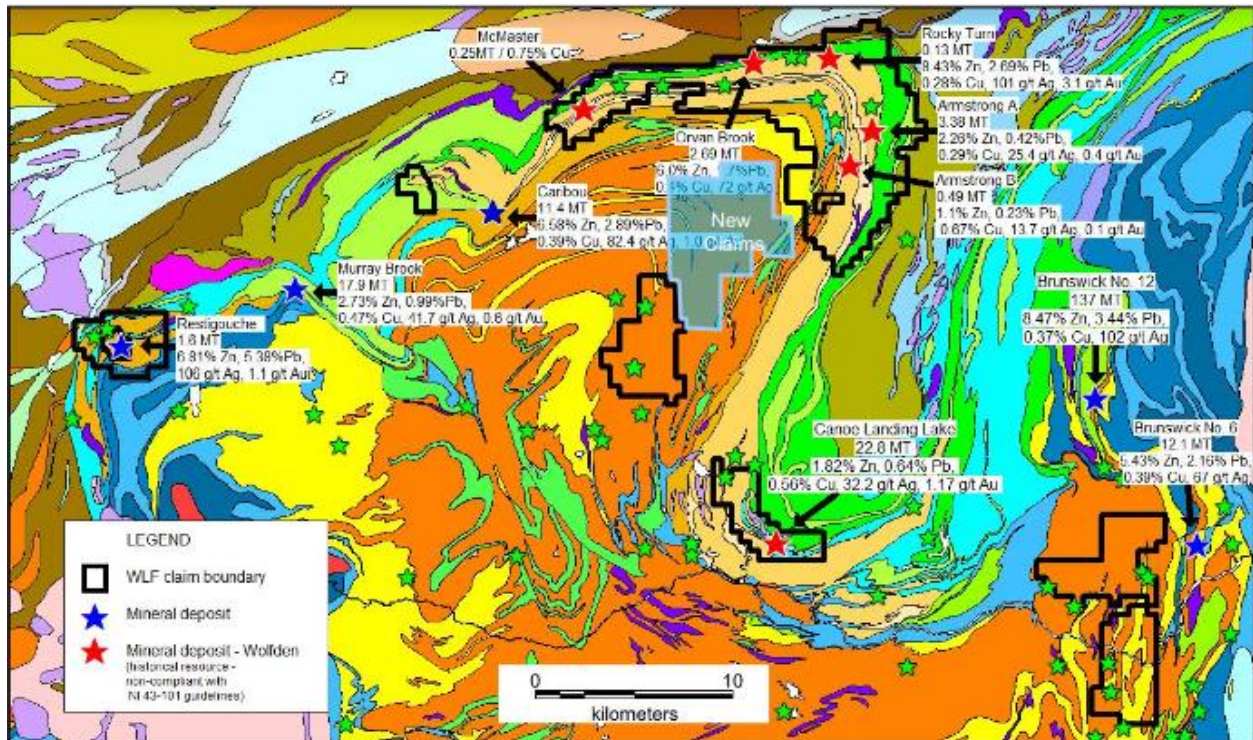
McMaster
0.25MT / 0.75% Cu

Rocky Turn
0.13 MT
9.43% Zn, 2.69% Pb,
0.28% Cu, 101 g/t Ag, 3.1 g/t Au

Armstrong A
3.38 MT
2.26% Zn, 0.42%Pb,
0.29% Cu, 25.4 g/t Ag, 0.4 g/t Au

Orvan Brook
2.69 MT
6.0% Zn, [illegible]%Pb,
0.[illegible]% Cu, 72 g/t Ag

Armstrong B
0.49 MT
1.1% Zn, 0.23% Pb,
0.67% Cu, 13.7 g/t Ag, 0.1 g/t Au

Caribou
11.4 MT
6.58% Zn, 2.89%Pb,
0.39% Cu, 82.4 g/t A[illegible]

New claims

Murray Brook
17.9 MT
2.73% Zn, 0.99%Pb,
0.47% Cu, 41.7 g/t Ag, 0.6 g/t Au

Restigouche
1.6 MT
6.81% Zn, 5.38%Pb,
106 g/t Ag, 1.1 g/t Au

Brunswick No. 12
137 MT
8.47% Zn, 3.44% Pb,
0.37% Cu, 102 g/t Ag

Canoe Landing Lake
22.8 MT
1.82% Zn, 0.64% Pb,
0.56% Cu, 32.2 g/t Ag, 1.17 g/t Au

Brunswick No. 6
12.1 MT
5.43% Zn, 2.16% Pb,
0.39% Cu, 67 g/t Ag

LEGEND
WLF claim boundary
Mineral deposit
Mineral deposit - Wolfden
(historical resource - non-compliant with NI 43-101 guidelines)

0
10
kilometers